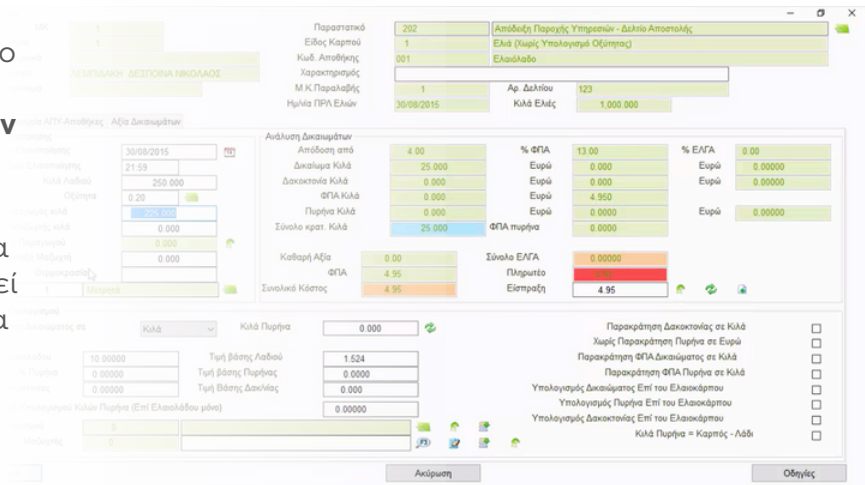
Παραστατικό 202 Απόδειξη Παροχής Υπηρεσιών - Δελτίο Αποστολής
Είδος Καρπού 1 Ελιά (Χωρίς Υπολογισμό Οξύτητας)
Κωδ. Αποθήκης 001 Ελαιόλαδο
Χαρακτηρισμός
Μ.Κ.Παραλαβής 1 Αρ. Δελτίου 123
Ημ/νία ΠΡΛ Ελιών 30/08/2015 Κιλά Ελιές 1,000.000

ΛΕΜΠΙΔΑΚΗ ΔΕΣΠΟΙΝΑ ΝΙΚΟΛΑΟΣ

Αξία Δικαιωμάτων
30/08/2015
21:59
Κιλά Λαδιού 250.000
Οξύτητα 0.20
225.000
0.000
0.000
0.000

Ανάλυση Δικαιωμάτων
Απόδοση από 4.00 % ΦΠΑ 13.00 % ΕΛΓΑ 0.00
Δικαίωμα Κιλά 25.000 Ευρώ 0.000 Ευρώ 0.00000
Δακοκτονία Κιλά 0.000 Ευρώ 0.000 Ευρώ 0.00000
ΦΠΑ Κιλά 0.000 Ευρώ 4.950
Πυρήνα Κιλά 0.000 Ευρώ 0.0000 Ευρώ 0.00000
Σύνολο κρατ. Κιλά 25.000 ΦΠΑ πυρήνα 0.0000

Καθαρή Αξία 0.00 Σύνολο ΕΛΓΑ 0.00000
ΦΠΑ 4.95 Πληρωτέο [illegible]
Συνολικό Κόστος 4.95 Είσπραξη 4.95

Κιλά Κιλά Πυρήνα 0.000
10.00000 Τιμή βάσης Λαδιού 1.524
0.00000 Τιμή βάσης Πυρήνας 0.0000
0.00000 Τιμή Βάσης Δακ/νίας 0.000
Υπολογισμοί Κιλών Πυρήνα (Επί Ελαιολάδου μόνο) 0.00000

Παρακράτηση Δακοκτονίας σε Κιλά
Χωρίς Παρακράτηση Πυρήνα σε Ευρώ
Παρακράτηση ΦΠΑ Δικαιώματος σε Κιλά
Παρακράτηση ΦΠΑ Πυρήνα σε Κιλά
Υπολογισμός Δικαιώματος Επί του Ελαιοκάρπου
Υπολογισμός Πυρήνα Επί του Ελαιοκάρπου
Υπολογισμός Δακοκτονίας Επί του Ελαιοκάρπου
Κιλά Πυρήνα = Καρπός - Λάδι

Ακύρωση
Οδηγίες